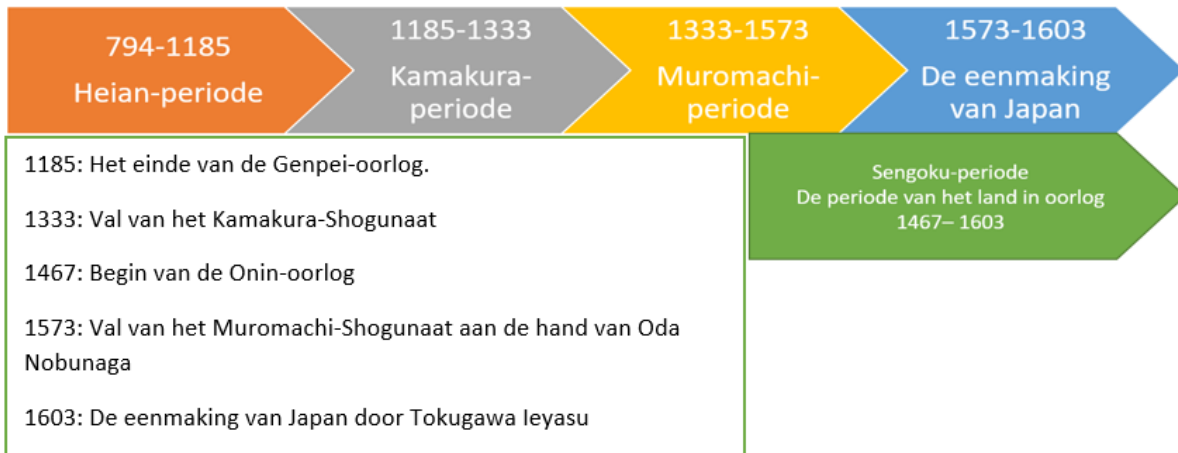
794-1185
Heian-periode

1185-1333
Kamakura-periode

1333-1573
Muromachi-periode

1573-1603
De eenmaking van Japan

1185: Het einde van de Genpei-oorlog.

1333: Val van het Kamakura-Shogunaat

1467: Begin van de Onin-oorlog

1573: Val van het Muromachi-Shogunaat aan de hand van Oda Nobunaga

1603: De eenmaking van Japan door Tokugawa Ieyasu

Sengoku-periode
De periode van het land in oorlog
1467– 1603